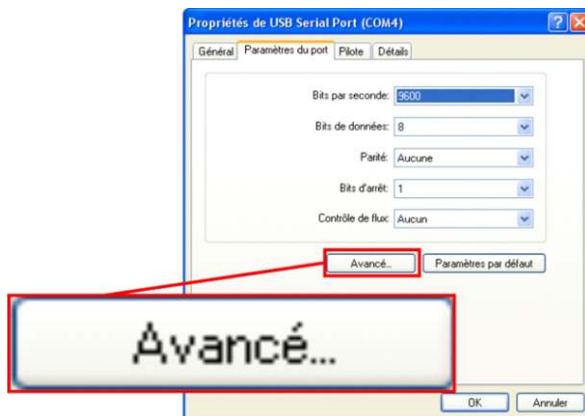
Propriétés de USB Serial Port (COM4)

Général | Paramètres du port | Pilote | Détails

Bits par seconde: 9600

Bits de données: 8

Parité: Aucune

Bits d'arrêt: 1

Contrôle de flux: Aucun

Avancé... | Paramètres par défaut

Avancé...

OK | Annuler